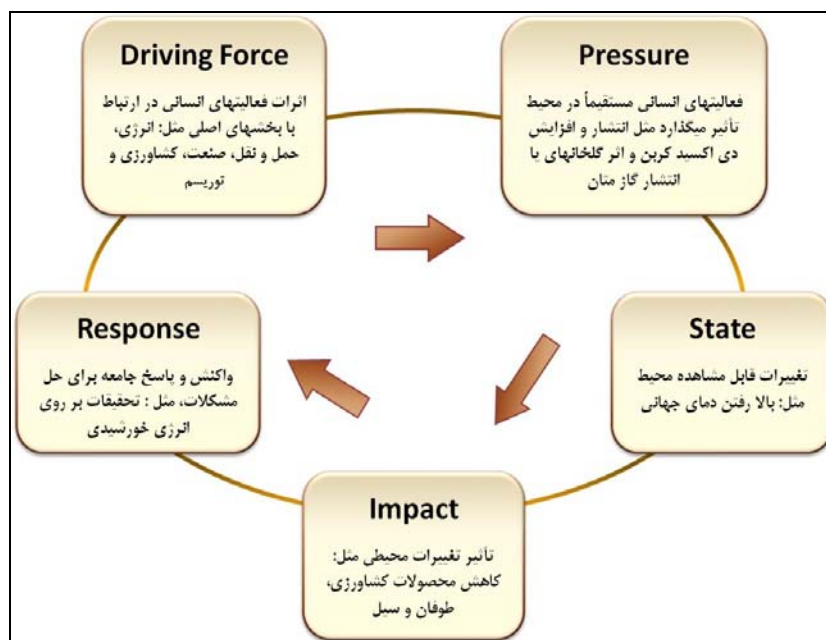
Driving Force

اثرات فعالیتهای انسانی در ارتباط با بخشهای اصلی مثل: انرژی، حمل و نقل، صنعت، کشاورزی و توریسم

Pressure

فعالیتهای انسانی مستقیماً در محیط تأثیر میگذارد مثل انتشار و افزایش دی اکسید کربن و اثر گلخانهای یا انتشار گاز متان

State

تغییرات قابل مشاهده محیط مثل: بالا رفتن دمای جهانی

Impact

تأثیر تغییرات محیطی مثل: کاهش محصولات کشاورزی، طوفان و سیل

Response

واکنش و پاسخ جامعه برای حل مشکلات، مثل : تحقیقات بر روی انرژی خورشیدی